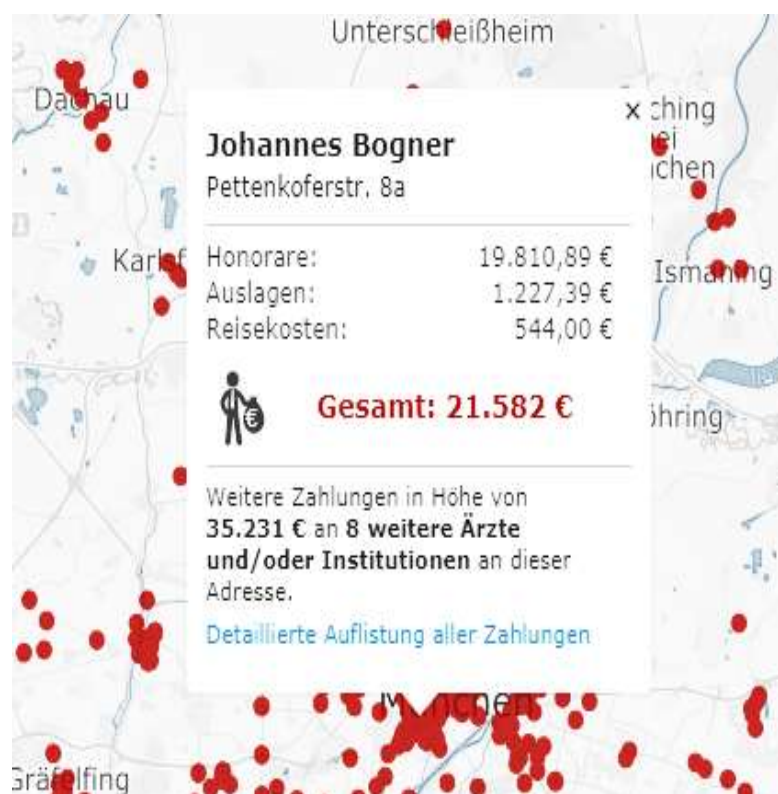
Unterschleißheim

Dachau

Karl

ching
ei
chen

Ismaning

öhring

×

Johannes Bogner
Pettenkoferstr. 8a

Honorare: 19.810,89 €
Auslagen: 1.227,39 €
Reisekosten: 544,00 €

Gesamt: 21.582 €

Weitere Zahlungen in Höhe von 35.231 € an 8 weitere Ärzte und/oder Institutionen an dieser Adresse.

Detaillierte Auflistung aller Zahlungen

München

Gräfelfing